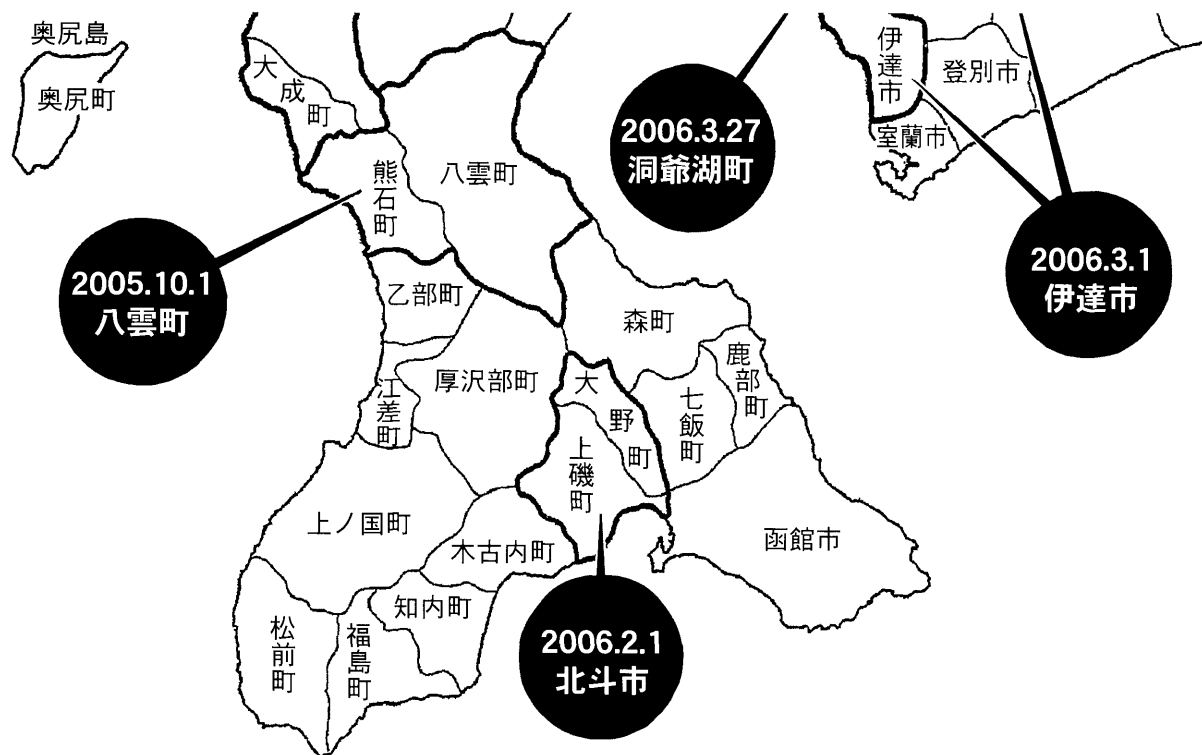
奥尻島
奥尻町
大成町
熊石町
八雲町
2006.3.27
洞爺湖町
伊達市
登別市
室蘭市
2005.10.1
八雲町
乙部町
森町
2006.3.1
伊達市
厚沢部町
江差町
大野町
七飯町
鹿部町
上磯町
上ノ国町
木古内町
函館市
知内町
松前町
福島町
2006.2.1
北斗市